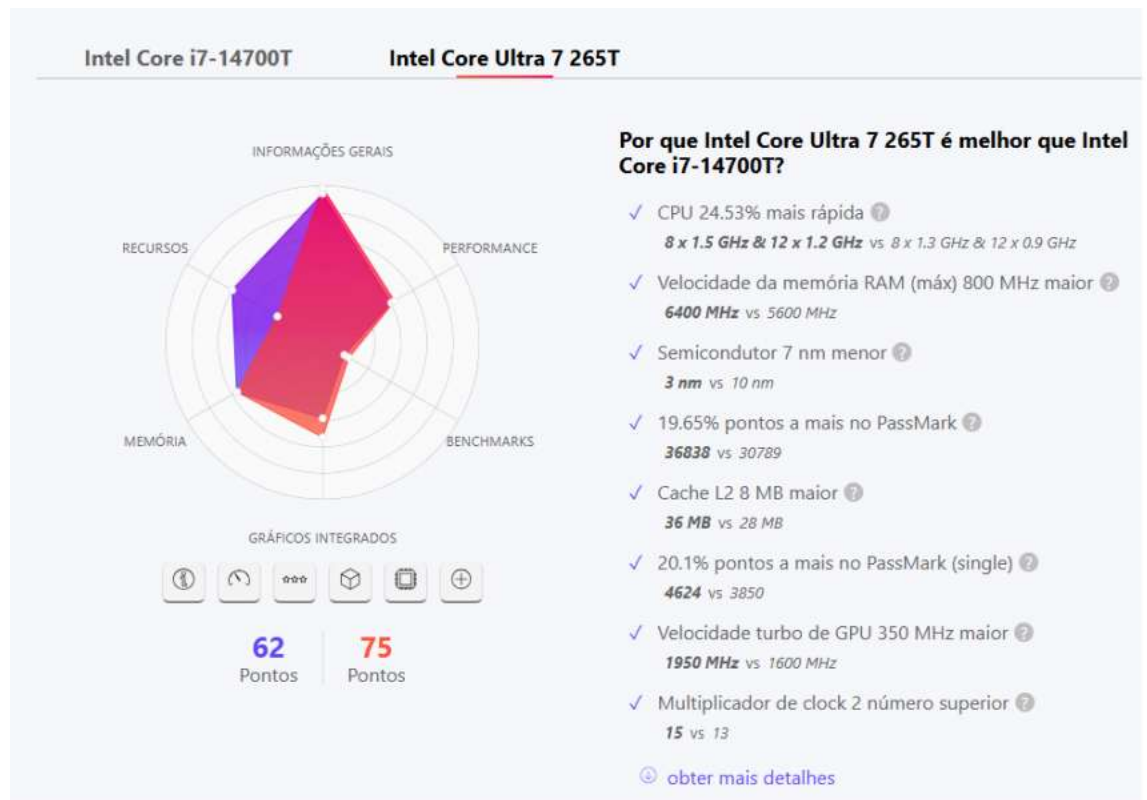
Intel Core i7-14700T
Intel Core Ultra 7 265T

INFORMAÇÕES GERAIS
RECURSOS
PERFORMANCE
MEMÓRIA
BENCHMARKS
GRÁFICOS INTEGRADOS

62
Pontos
75
Pontos

Por que Intel Core Ultra 7 265T é melhor que Intel Core i7-14700T?

✓ CPU 24.53% mais rápida
8 x 1.5 GHz & 12 x 1.2 GHz vs 8 x 1.3 GHz & 12 x 0.9 GHz

✓ Velocidade da memória RAM (máx) 800 MHz maior
6400 MHz vs 5600 MHz

✓ Semicondutor 7 nm menor
3 nm vs 10 nm

✓ 19.65% pontos a mais no PassMark
36838 vs 30789

✓ Cache L2 8 MB maior
36 MB vs 28 MB

✓ 20.1% pontos a mais no PassMark (single)
4624 vs 3850

✓ Velocidade turbo de GPU 350 MHz maior
1950 MHz vs 1600 MHz

✓ Multiplicador de clock 2 número superior
15 vs 13

obter mais detalhes